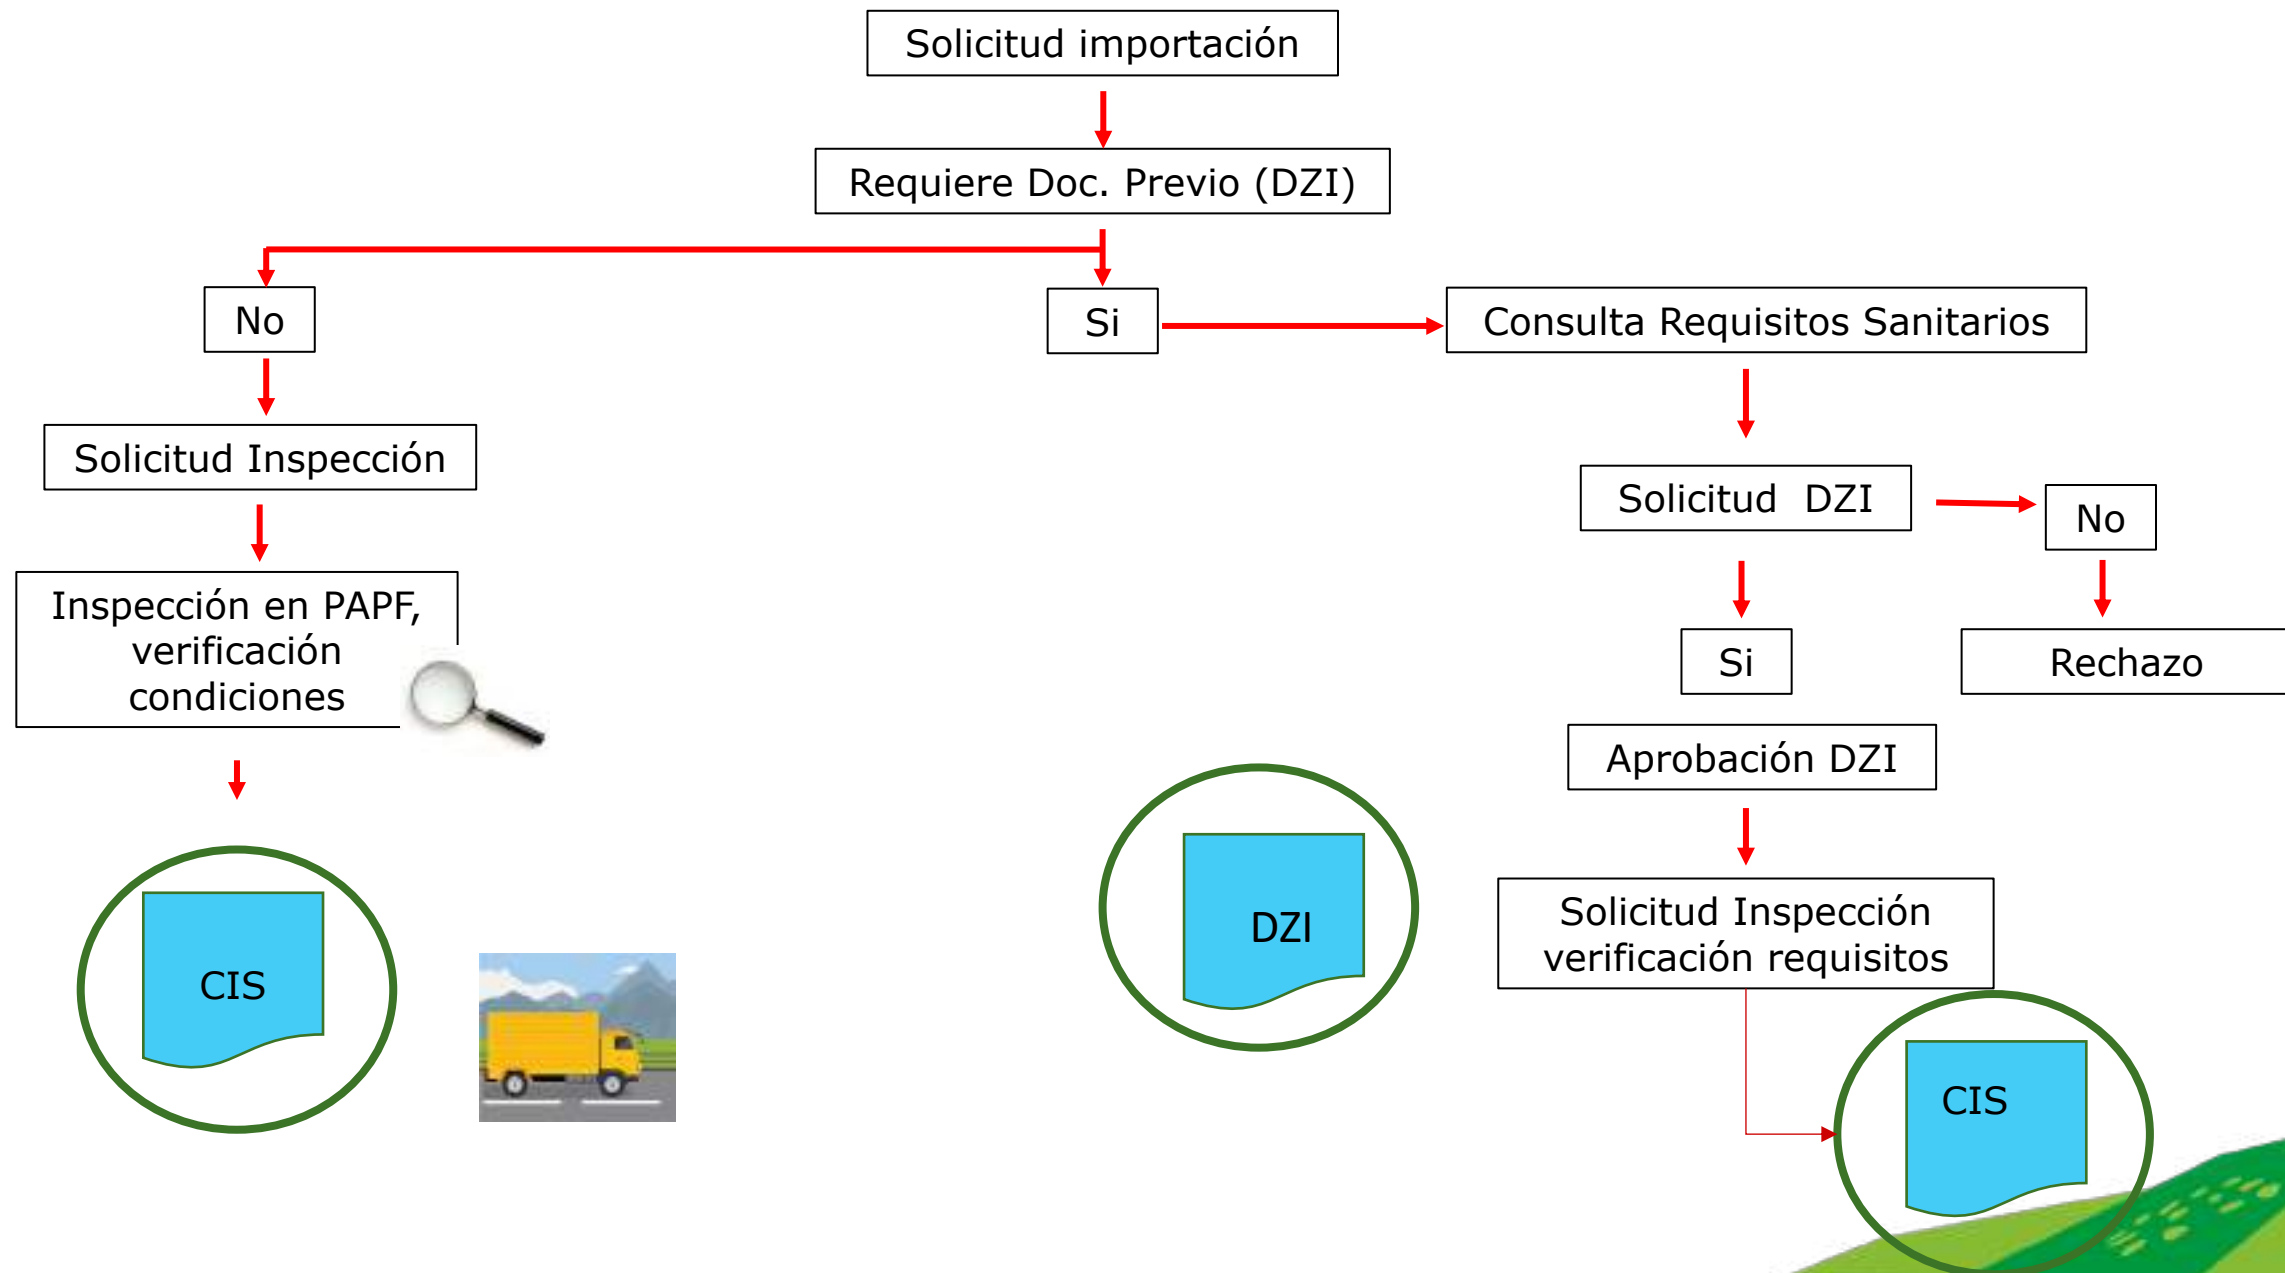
Solicitud importación

Requiere Doc. Previo (DZI)

No

Si

Consulta Requisitos Sanitarios

Solicitud Inspección

Inspección en PAPF, verificación condiciones

CIS

Solicitud DZI

No

Si

Rechazo

Aprobación DZI

DZI

Solicitud Inspección verificación requisitos

CIS